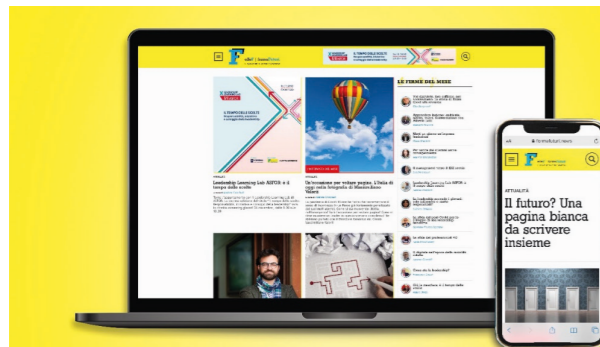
ATTUALITÀ

Il futuro? Una pagina bianca da scrivere insieme

LE FIRME DEL MESE

Leadership Learning Lab ASFOR: è il tempo delle scelte

Un'economia per voltare pagina. L'Italia di oggi nella fotografia di Massimiliano Valerii

IL TEMPO DELLE SCELTE

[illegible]